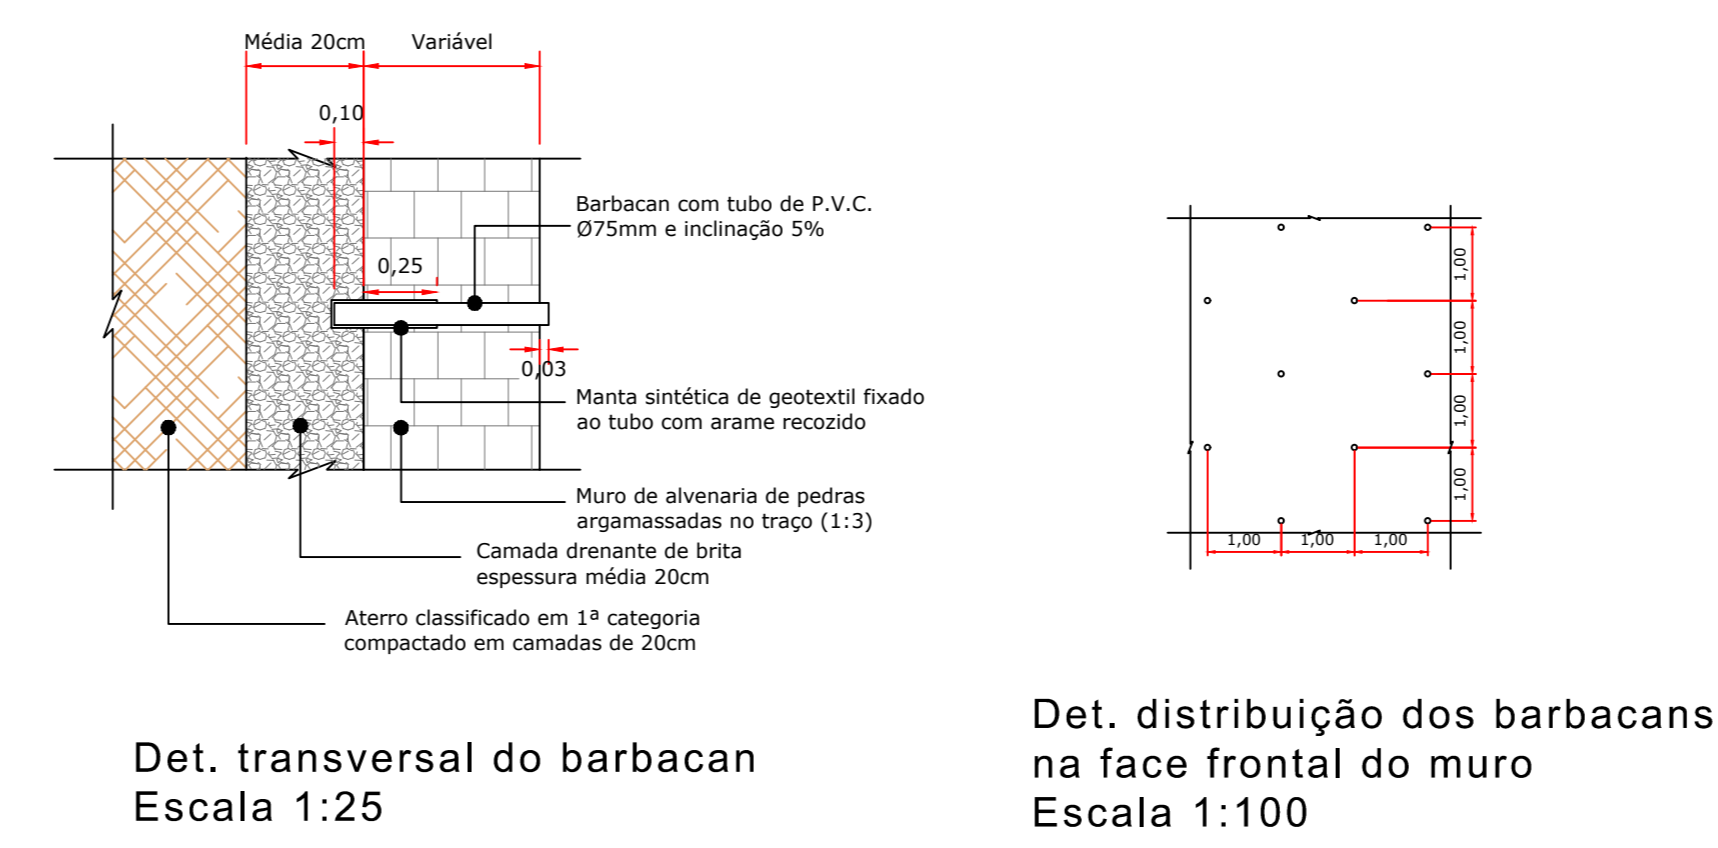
Média 20cm
Variável
0,10
0,25
0,03

Barbacan com tubo de P.V.C. Ø75mm e inclinação 5%

Manta sintética de geotextil fixado ao tubo com arame recozido

Muro de alvenaria de pedras argamassadas no traço (1:3)

Camada drenante de brita espessura média 20cm

Aterro classificado em 1ª categoria compactado em camadas de 20cm

Det. transversal do barbacan
Escala 1:25

1,00
1,00
1,00
1,00
1,00
1,00
1,00

Det. distribuição dos barbacans na face frontal do muro
Escala 1:100